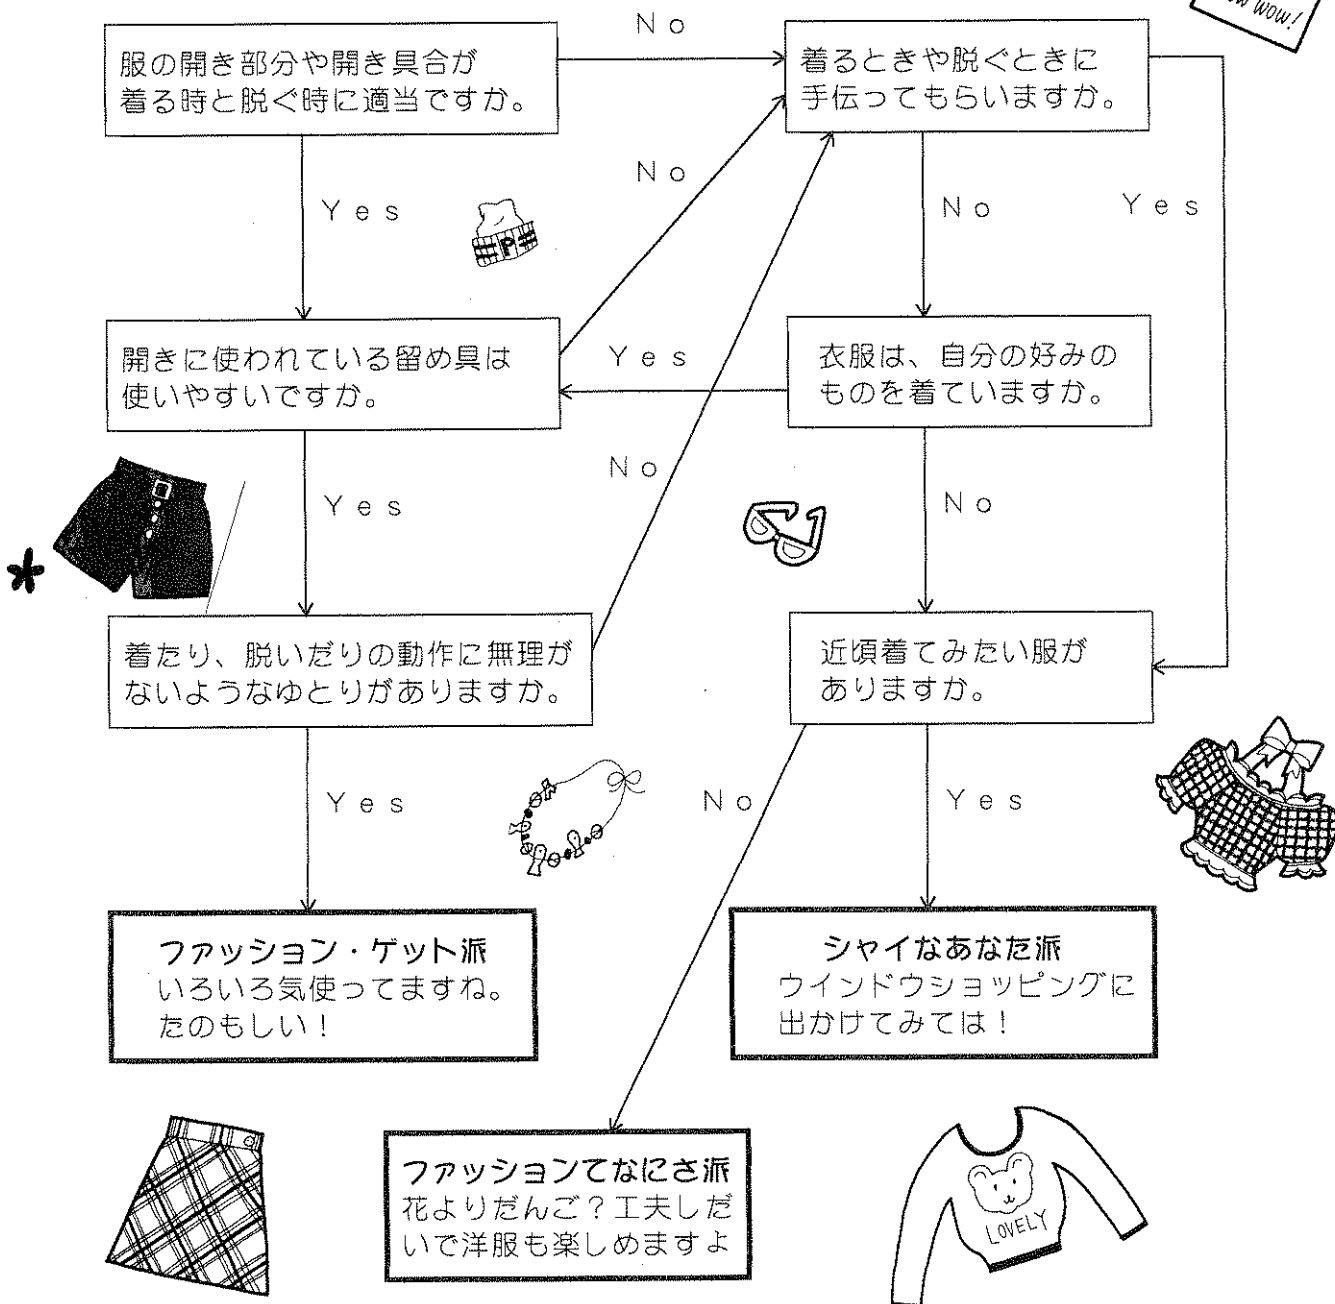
w wow!

服の開き部分や開き具合が着る時と脱ぐ時に適当ですか。

No

着るときや脱ぐときに手伝ってもらいますか。

Yes

No

No

Yes

P

開きに使われている留め具は使いやすいですか。

Yes

衣服は、自分の好みのものを着ていますか。

Yes

No

No

着たり、脱いだりの動作に無理がないようなゆとりがありますか。

近頃着てみたい服がありますか。

Yes

No

Yes

ファッション・ゲット派
いろいろ気使ってますね。たのもしい！

シャイなあなた派
ウインドウショッピングに出かけてみては！

ファッションてなにさ派
花よりだんご？工夫しだいで洋服も楽しめますよ

LOVELY